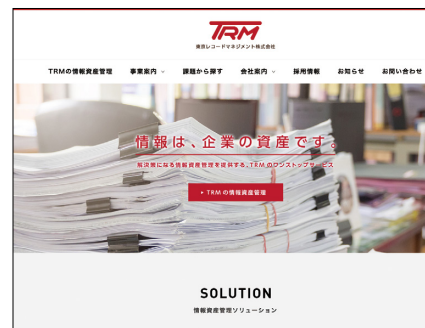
TRM
東京レコードマネジメント株式会社

TRMの情報資産管理　事業案内　課題から探す　会社案内　採用情報　お知らせ　お問い合わせ

情報は、企業の資産です。

解決策になる情報資産管理を提供する、TRMのワンストップサービス

▸ TRMの情報資産管理

SOLUTION
情報資産管理ソリューション